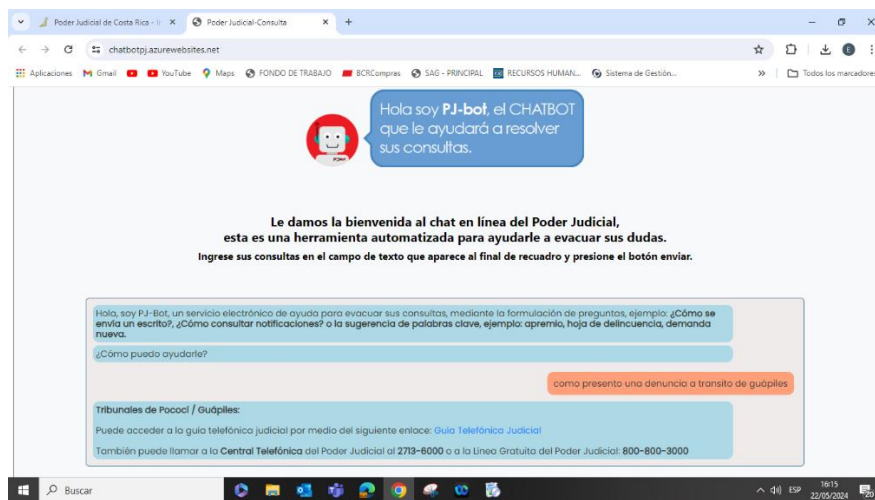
Poder Judicial de Costa Rica - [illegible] × Poder Judicial-Consulta × +

chatbotpj.azurewebsites.net

Aplicaciones Gmail YouTube Maps FONDO DE TRABAJO BCRCompras SAG - PRINCIPAL RECURSOS HUMAN... Sistema de Gestión... » Todos los marcadores

Hola soy **PJ-bot**, el CHATBOT que le ayudará a resolver sus consultas.

PJ-BOT

**Le damos la bienvenida al chat en línea del Poder Judicial, esta es una herramienta automatizada para ayudarle a evacuar sus dudas.**

**Ingrese sus consultas en el campo de texto que aparece al final de recuadro y presione el botón enviar.**

Hola, soy PJ-Bot, un servicio electrónico de ayuda para evacuar sus consultas, mediante la formulación de preguntas, ejemplo: **¿Cómo se envía un escrito?, ¿Cómo consultar notificaciones?** o la sugerencia de palabras clave, ejemplo: **apremio, hoja de delincuencia, demanda nueva.**

¿Cómo puedo ayudarle?

como presento una denuncia a transito de guápiles

**Tribunales de Pococí / Guápiles:**

Puede acceder a la guía telefónica judicial por medio del siguiente enlace: Guía Telefónica Judicial

También puede llamar a la **Central Telefónica** del Poder Judicial al **2713-6000** o a la Línea Gratuita del Poder Judicial: **800-800-3000**

Buscar

ESP 16:15 22/05/2024